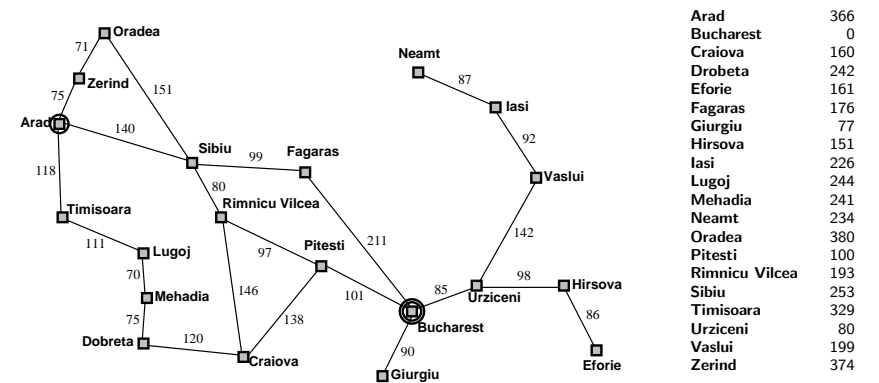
Oradea
71
Zerind
75
Arad
140
151
118
Sibiu
99
Fagaras
80
Timisoara
Rimnicu Vilcea
111
Lugoj
97
Pitesti
211
70
Mehadia
146
101
75
138
Dobreta
120
Craiova
Bucharest
90
Giurgiu
Neamt
87
Iasi
92
Vaslui
142
85
98
Urziceni
Hirsova
86
Eforie

| | |
|---|---|
| Arad | 366 |
| Bucharest | 0 |
| Craiova | 160 |
| Drobeta | 242 |
| Eforie | 161 |
| Fagaras | 176 |
| Giurgiu | 77 |
| Hirsova | 151 |
| Iasi | 226 |
| Lugoj | 244 |
| Mehadia | 241 |
| Neamt | 234 |
| Oradea | 380 |
| Pitesti | 100 |
| Rimnicu Vilcea | 193 |
| Sibiu | 253 |
| Timisoara | 329 |
| Urziceni | 80 |
| Vaslui | 199 |
| Zerind | 374 |